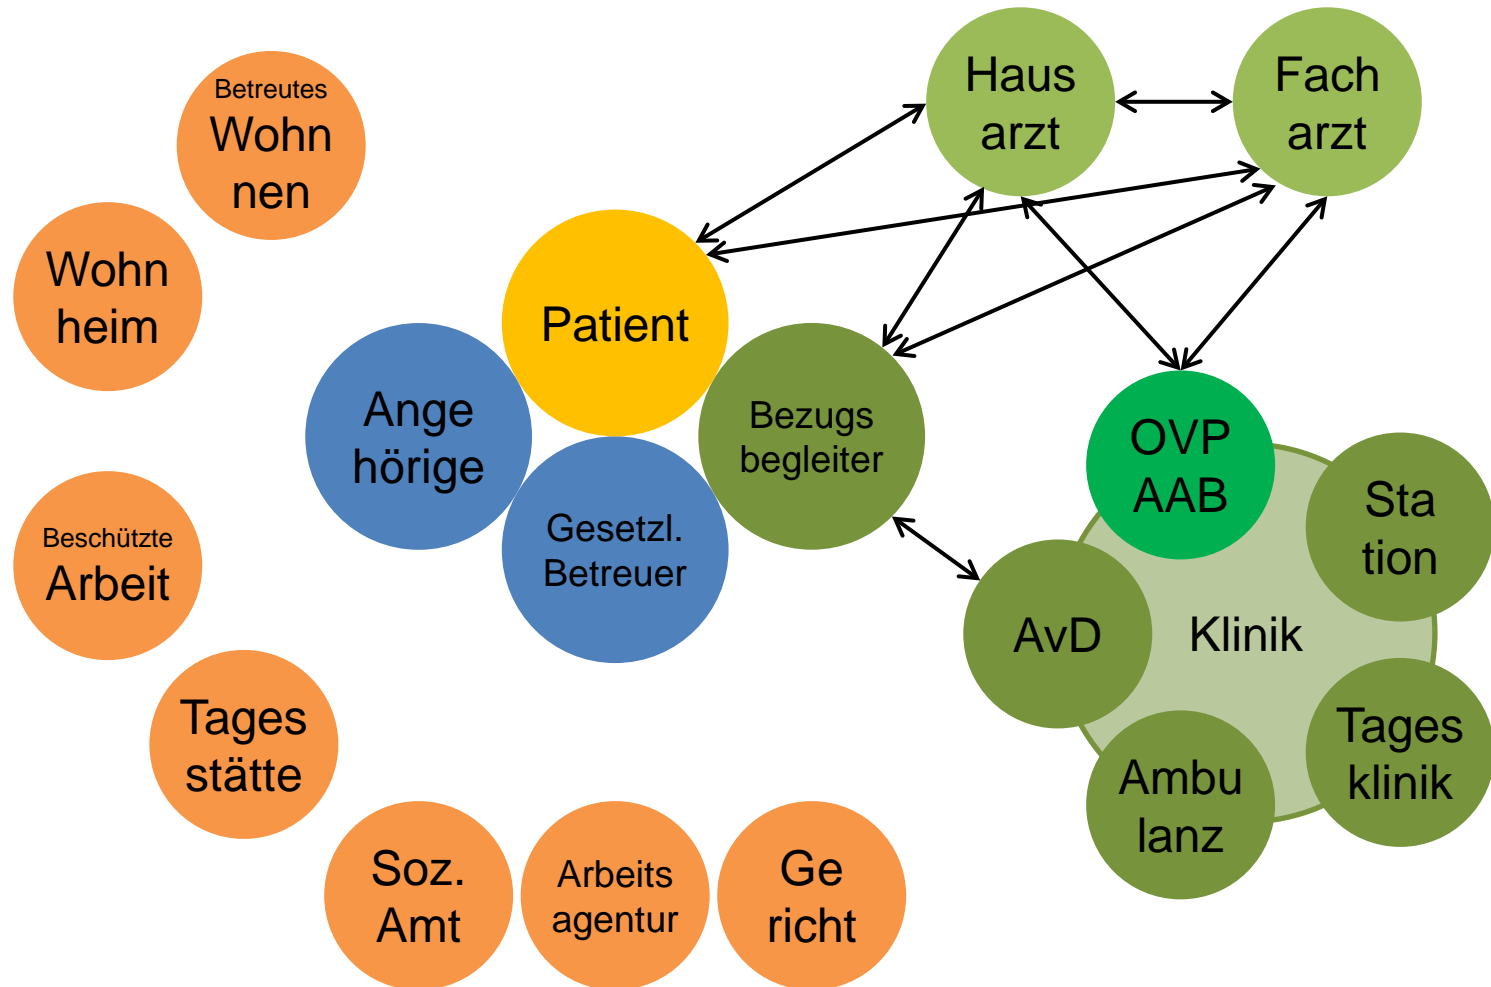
Betreutes Wohn nen

Wohn heim

Haus arzt

Fach arzt

Patient

Ange hörige

Bezugs begleiter

Gesetzl. Betreuer

OVP AAB

Sta tion

Klinik

AvD

Tages klinik

Ambu lanz

Beschützte Arbeit

Tages stätte

Soz. Amt

Arbeits agentur

Ge richt